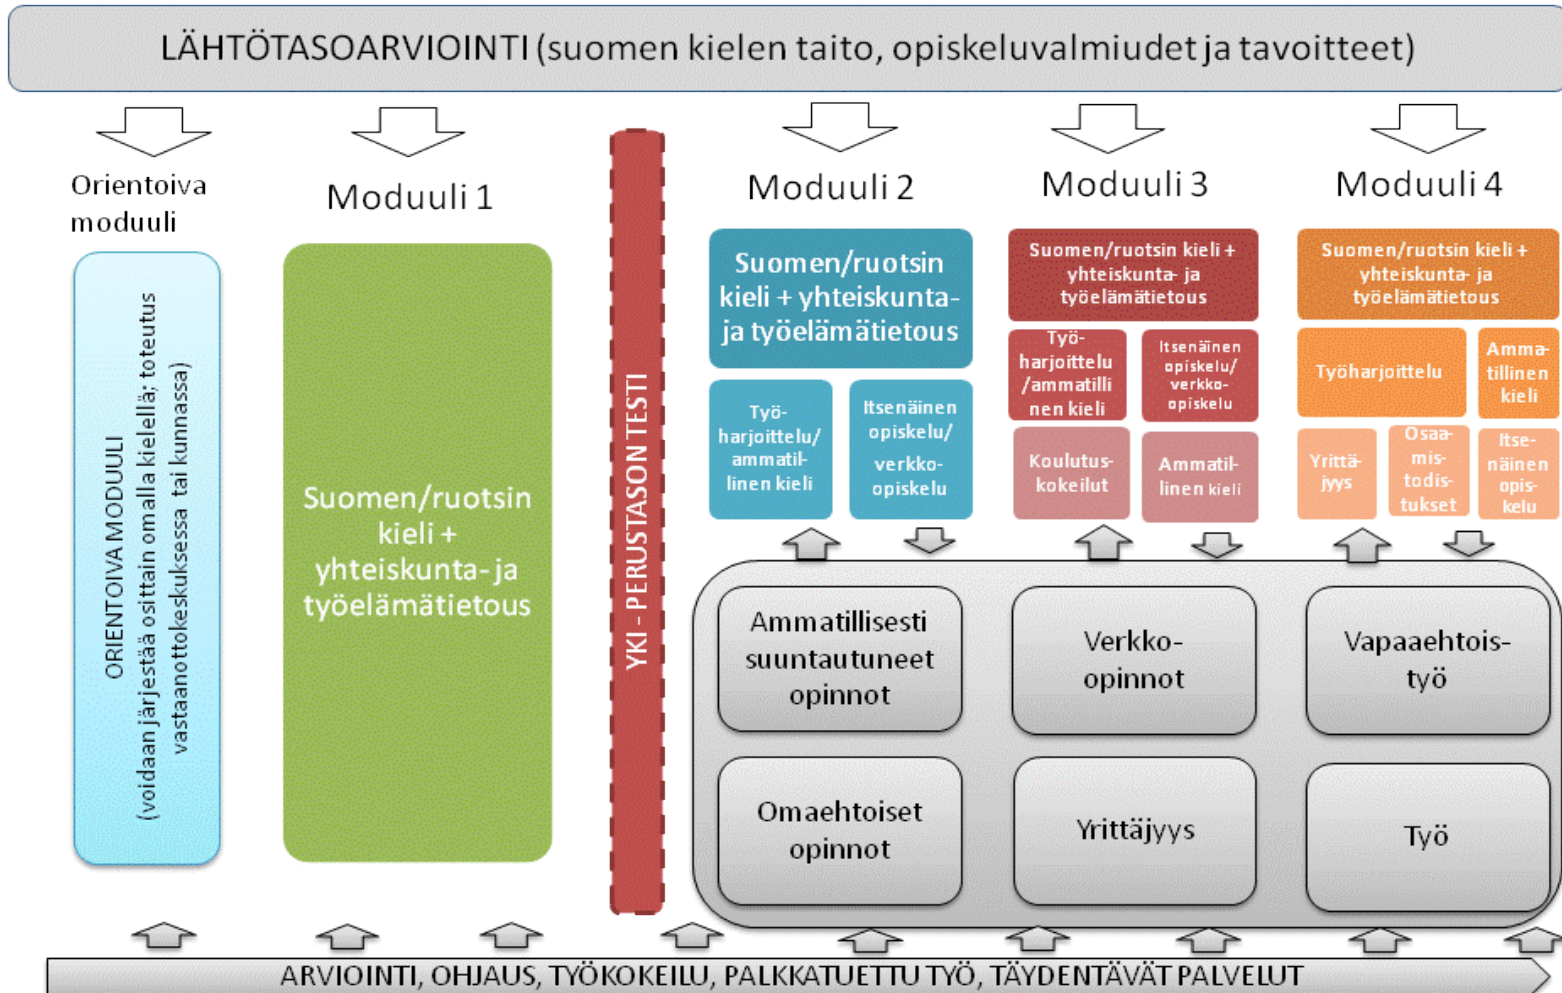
LÄHTÖTASOARVIOINTI (suomen kielen taito, opiskeluvalmiudet ja tavoitteet)

Orientoiva moduuli

ORIENTOIVA MODUULI (voidaan järjestää osittain omalla kielellä; toteutus vastaanottokeskuksessa tai kunnassa)

Moduuli 1

Suomen/ruotsin kieli + yhteiskunta- ja työelämätietous

YKI - PERUSTASON TESTI

Moduuli 2

Suomen/ruotsin kieli + yhteiskunta- ja työelämätietous

Työ-harjoittelu/ ammatil-linen kieli

Itsenäinen opiskelu/ verkko-opiskelu

Moduuli 3

Suomen/ruotsin kieli + yhteiskunta- ja työelämätietous

Työ-harjoittelu /ammatillinen kieli

Itsenäinen opiskelu/ verkko-opiskelu

Koulutus-kokeilut

Ammatil-linen kieli

Moduuli 4

Suomen/ruotsin kieli + yhteiskunta- ja työelämätietous

Työharjoittelu

Amma-tillinen kieli

Yrittä-jyys

Osaa-mis-todis-tukset

Itse-näinen opis-kelu

Ammatillisesti suuntautuneet opinnot

Verkko-opinnot

Vapaaehtois-työ

Omaehtoiset opinnot

Yrittäjyys

Työ

ARVIOINTI, OHJAUS, TYÖKOKEILU, PALKKATUETTU TYÖ, TÄYDENTÄVÄT PALVELUT